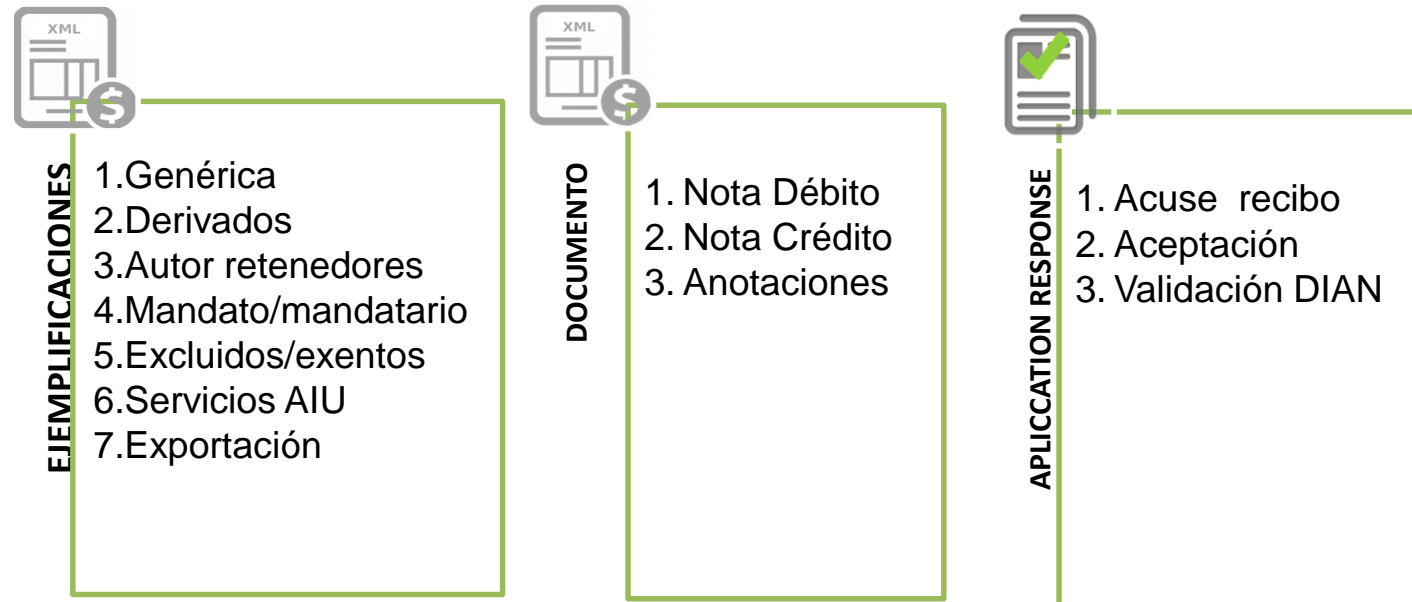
XML

EJEMPLIFICACIONES

1.Genérica
2.Derivados
3.Autor retenedores
4.Mandato/mandatario
5.Excluidos/exentos
6.Servicios AIU
7.Exportación

XML

DOCUMENTO

1. Nota Débito
2. Nota Crédito
3. Anotaciones

APLICCATION RESPONSE

1. Acuse recibo
2. Aceptación
3. Validación DIAN